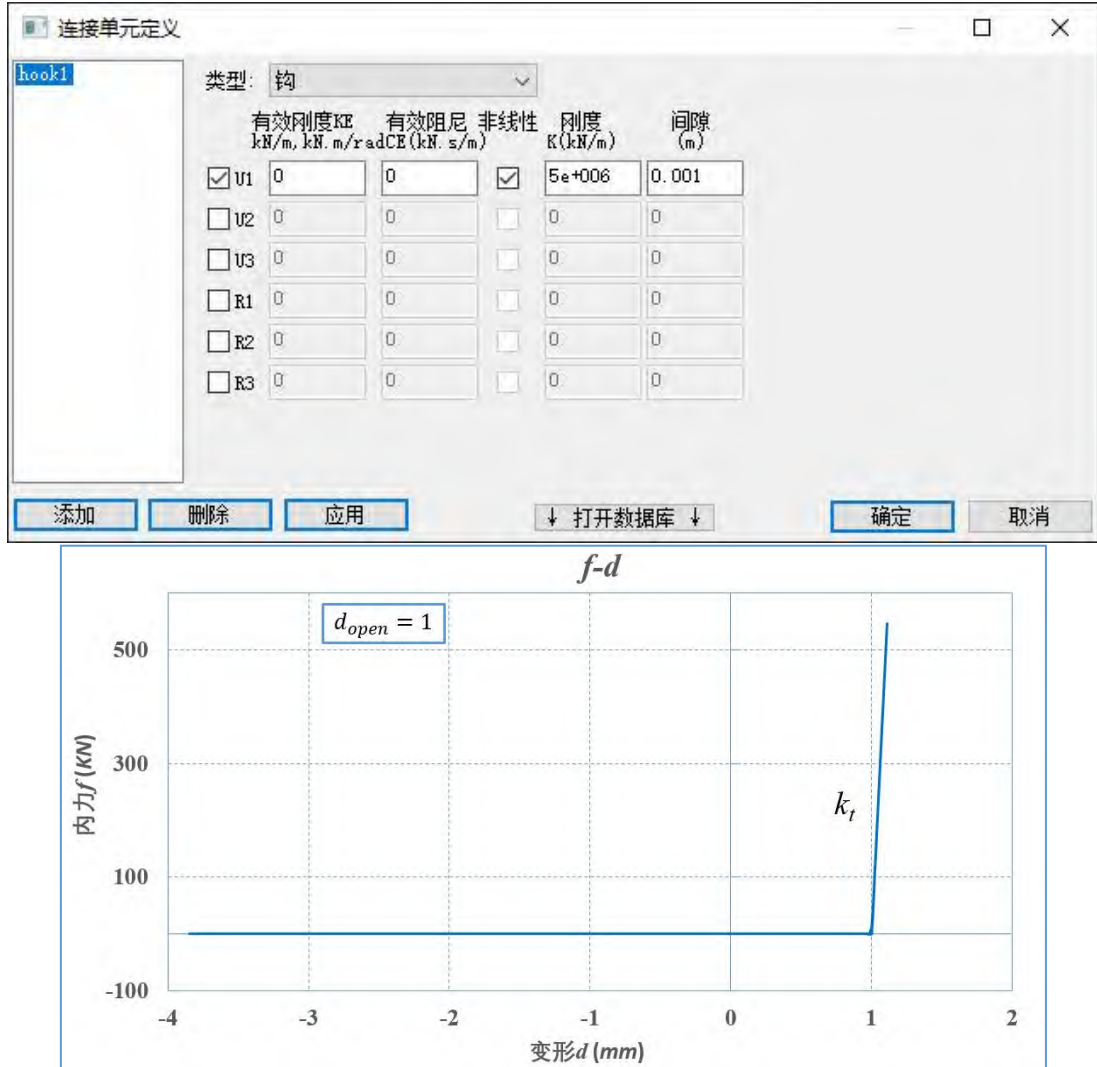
连接单元定义

hook1

类型: 钩

有效刚度KE kN/m, kN.m/rad | 有效阻尼 CE(kN.s/m) | 非线性 | 刚度 K(kN/m) | 间隙 (m)

| | 有效刚度KE kN/m, kN.m/rad | 有效阻尼 CE(kN.s/m) | 非线性 | 刚度 K(kN/m) | 间隙 (m) |
|---|---|---|---|---|---|
| ☑ U1 | 0 | 0 | ☑ | 5e+006 | 0.001 |
| ☐ U2 | 0 | 0 | ☐ | 0 | 0 |
| ☐ U3 | 0 | 0 | ☐ | 0 | 0 |
| ☐ R1 | 0 | 0 | ☐ | 0 | 0 |
| ☐ R2 | 0 | 0 | ☐ | 0 | 0 |
| ☐ R3 | 0 | 0 | ☐ | 0 | 0 |

添加 删除 应用 ↓ 打开数据库 ↓ 确定 取消

f-d

$d_{open} = 1$

500
300
100
-100

内力f (KN)

$k_t$

-4 -3 -2 -1 0 1 2

变形d (mm)